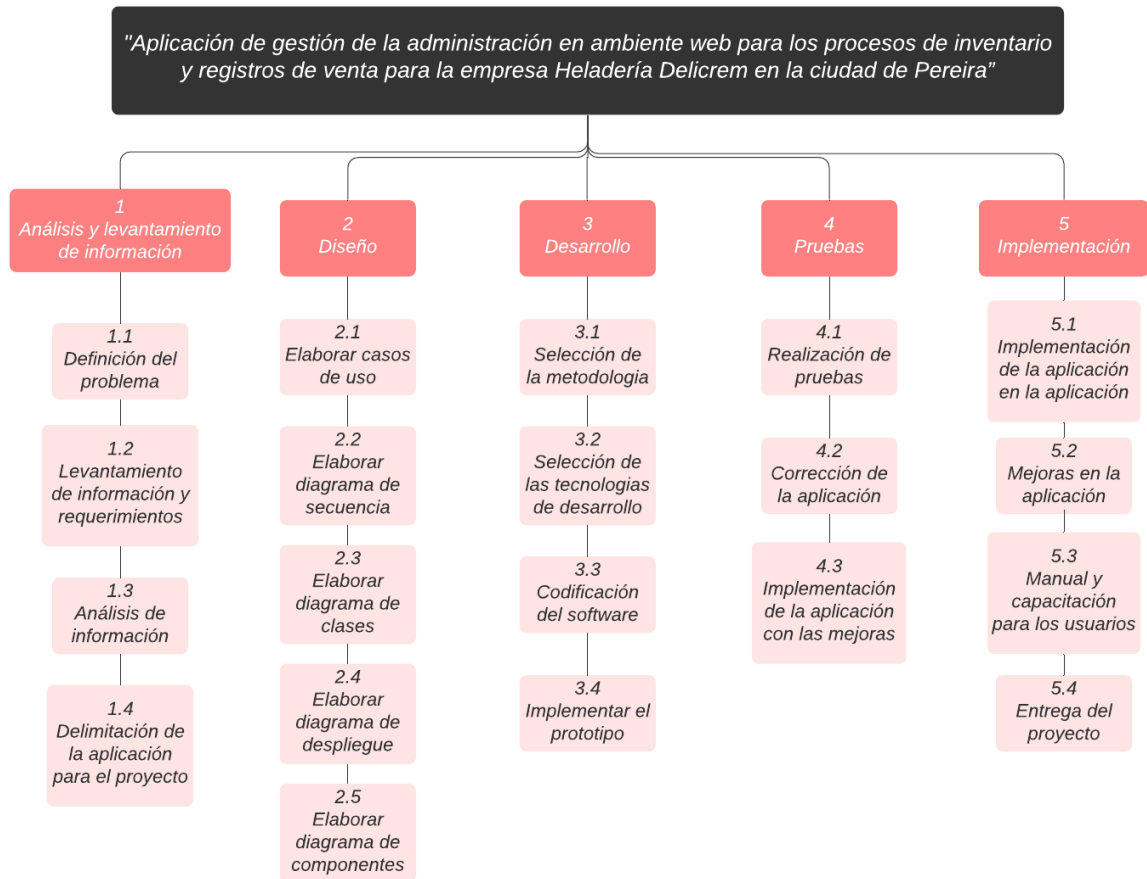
"Aplicación de gestión de la administración en ambiente web para los procesos de inventario y registros de venta para la empresa Heladería Delicrem en la ciudad de Pereira"

1
Análisis y levantamiento de información

1.1
Definición del problema

1.2
Levantamiento de información y requerimientos

1.3
Análisis de información

1.4
Delimitación de la aplicación para el proyecto

2
Diseño

2.1
Elaborar casos de uso

2.2
Elaborar diagrama de secuencia

2.3
Elaborar diagrama de clases

2.4
Elaborar diagrama de despliegue

2.5
Elaborar diagrama de componentes

3
Desarrollo

3.1
Selección de la metodologia

3.2
Selección de las tecnologias de desarrollo

3.3
Codificación del software

3.4
Implementar el prototipo

4
Pruebas

4.1
Realización de pruebas

4.2
Corrección de la aplicación

4.3
Implementación de la aplicación con las mejoras

5
Implementación

5.1
Implementación de la aplicación en la aplicación

5.2
Mejoras en la aplicación

5.3
Manual y capacitación para los usuarios

5.4
Entrega del proyecto